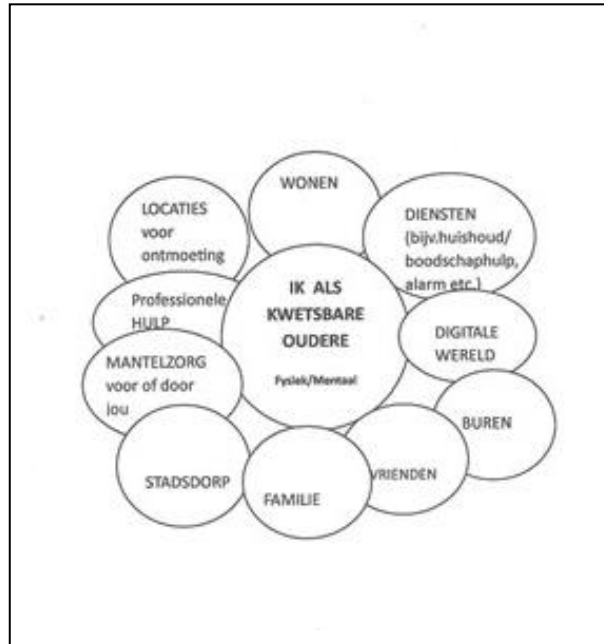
WONEN

LOCATIES voor ontmoeting

DIENSTEN (bijv.huishoud/ boodschaphulp, alarm etc.)

IK ALS KWETSBARE OUDERE

Fysiek/Mentaal

Professionele HULP

DIGITALE WERELD

MANTELZORG voor of door jou

BUREN

STADSDORP

FAMILIE

VRIENDEN